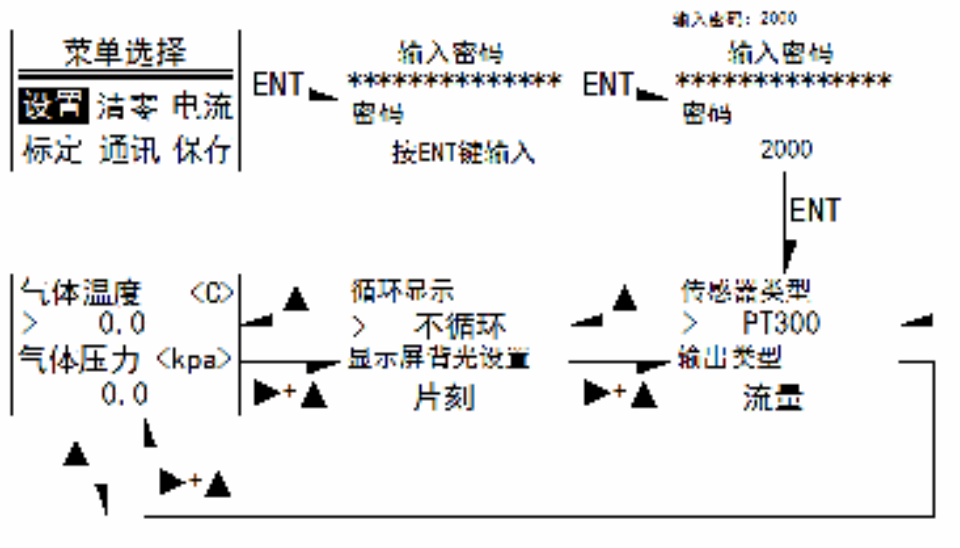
菜单选择
设置 清零 电流
标定 通讯 保存

ENT

输入密码
**************
密码
按ENT键输入

ENT

输入密码：2000
输入密码
**************
密码
2000

ENT

气体温度 <C>
> 0.0
气体压力 <kpa>
0.0

循环显示
> 不循环
显示屏背光设置
片刻

传感器类型
> PT300
输出类型
流量